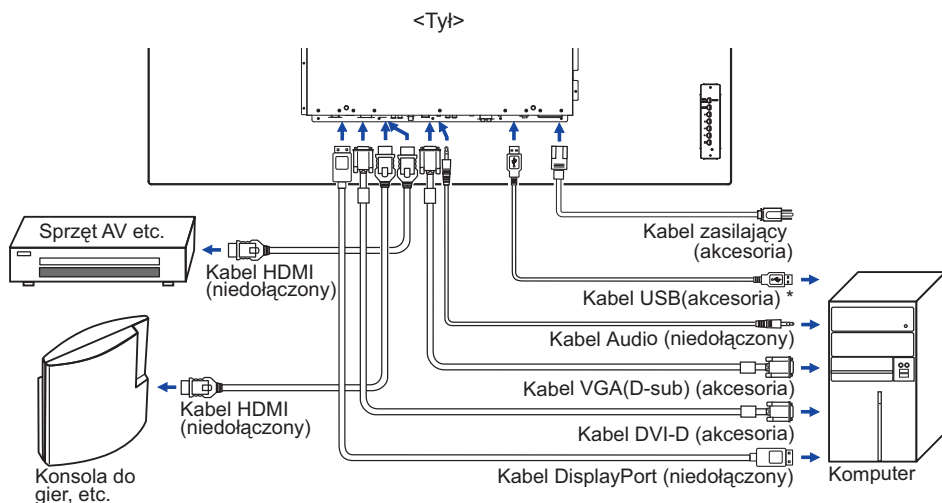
<Tył>

Sprzęt AV etc.

Kabel HDMI (niedołączony)

Kabel zasilający (akcesoria)

Kabel USB(akcesoria) *

Kabel Audio (niedołączony)

Kabel VGA(D-sub) (akcesoria)

Kabel HDMI (niedołączony)

Kabel DVI-D (akcesoria)

Kabel DisplayPort (niedołączony)

Komputer

Konsola do gier, etc.